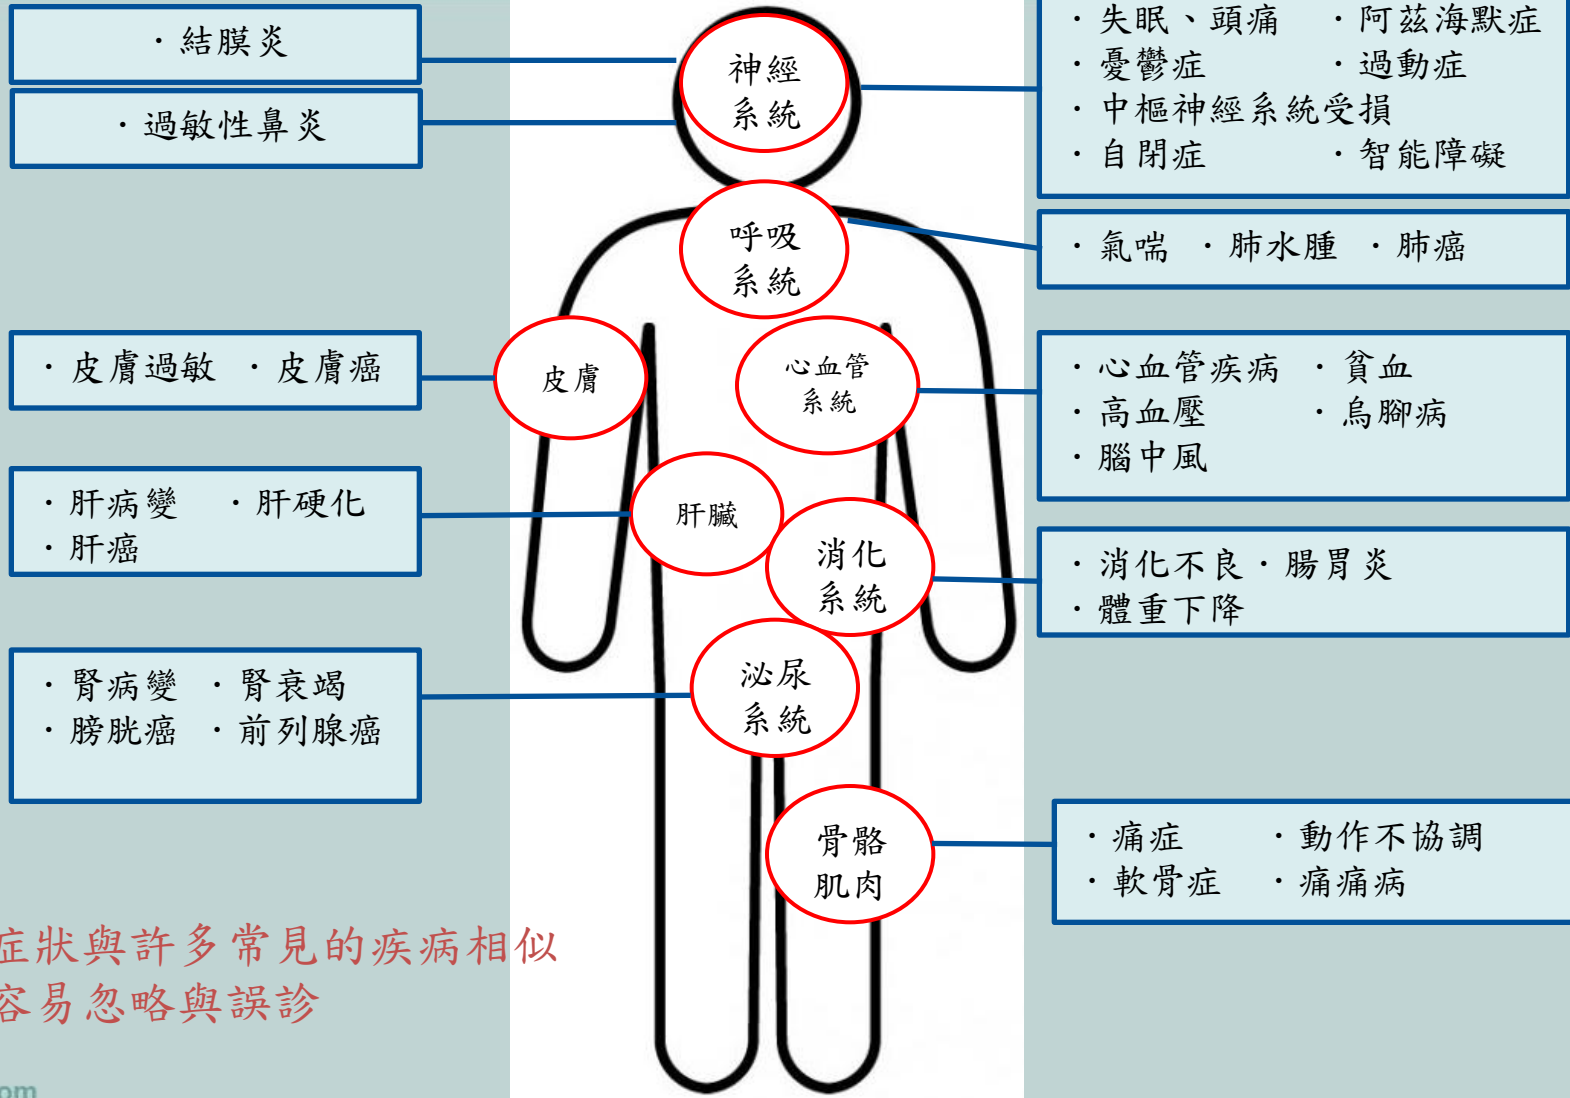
・結膜炎

・過敏性鼻炎

神經系統

・失眠、頭痛　・阿茲海默症
・憂鬱症　・過動症
・中樞神經系統受損
・自閉症　・智能障礙

呼吸系統

・氣喘　・肺水腫　・肺癌

・皮膚過敏　・皮膚癌

皮膚

心血管系統

・心血管疾病　・貧血
・高血壓　・烏腳病
・腦中風

・肝病變　・肝硬化
・肝癌

肝臟

消化系統

・消化不良・腸胃炎
・體重下降

・腎病變　・腎衰竭
・膀胱癌　・前列腺癌

泌尿系統

骨骼肌肉

・痛症　・動作不協調
・軟骨症　・痛痛病

症狀與許多常見的疾病相似
容易忽略與誤診

om